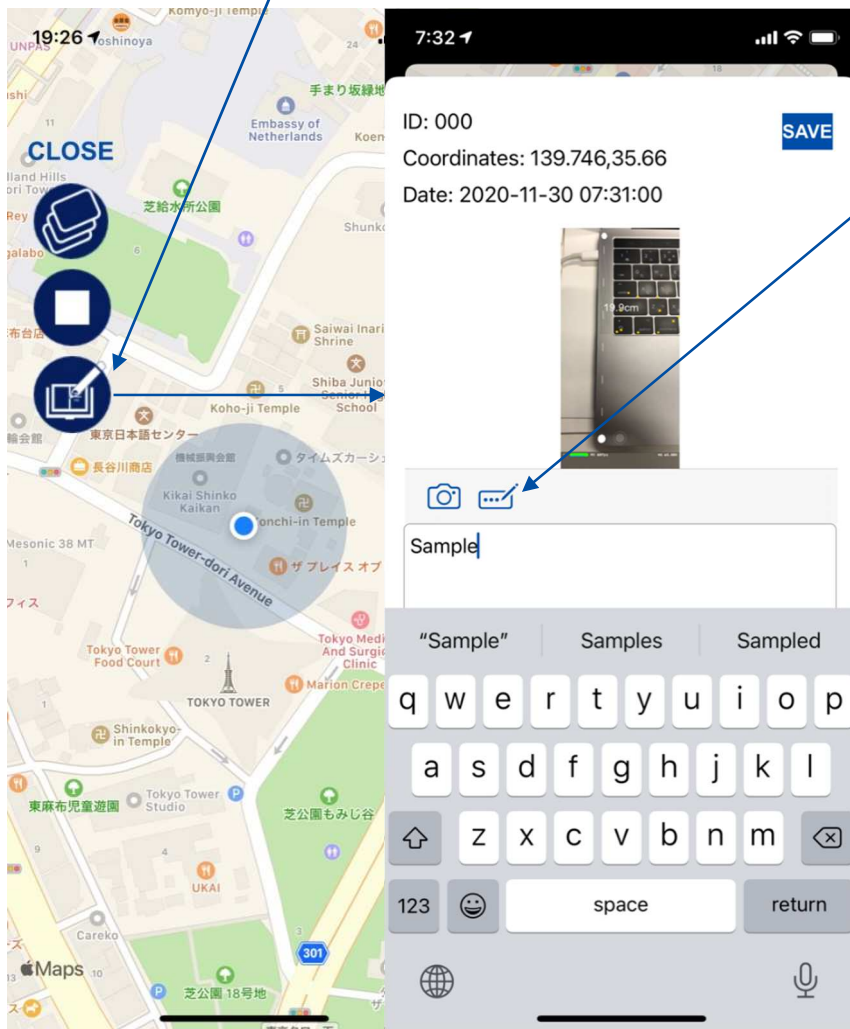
19:26 Komyo-ji Temple Toshinoya UNPAS 24 手まり坂緑地 Embassy of Netherlands Koen CLOSE lland Hills ori Tow 芝給水所公園 Rey galabo Shunk 6 Saiwai Inari Shrine Shiba Junior Senior High School Koho-ji Temple 東京日本語センター 長谷川商店 機械振興会館 タイムズカーシェ Kikai Shinko Kaikan Tonchi-in Temple Tokyo Tower-dori Avenue Mesonic 38 MT ザ プレイス オブ Tokyo Tower Food Court Tokyo Medi And Surgic Clinic Marion Crepe TOKYO TOWER Shinkokyo-in Temple Tokyo Tower Studio 東麻布児童遊園 芝公園もみじ谷 UKAI Careko Maps 301 芝公園 18号地

7:32

ID: 000
Coordinates: 139.746,35.66
Date: 2020-11-30 07:31:00

SAVE

19.9cm

Sample

"Sample" Samples Sampled

q w e r t y u i o p
a s d f g h j k l
z x c v b n m
123 space return